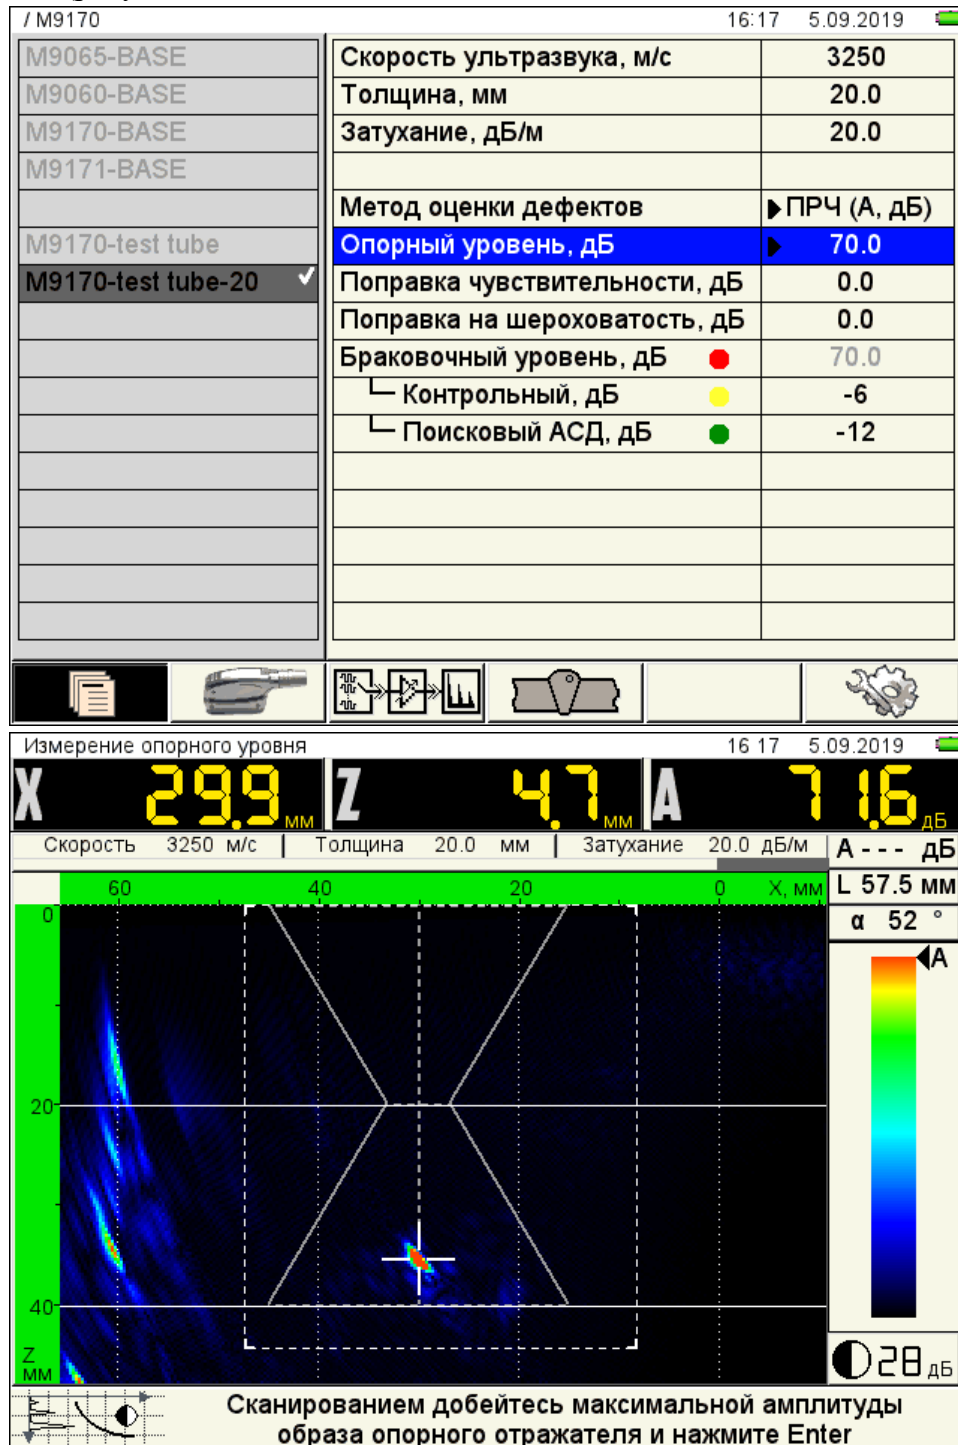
/ M9170 16:17 5.09.2019

M9065-BASE
M9060-BASE
M9170-BASE
M9171-BASE

M9170-test tube
M9170-test tube-20 ✓

| | |
|---|---|
| Скорость ультразвука, м/с | 3250 |
| Толщина, мм | 20.0 |
| Затухание, дБ/м | 20.0 |
| | |
| Метод оценки дефектов | ▶ПРЧ (А, дБ) |
| Опорный уровень, дБ | ▶ 70.0 |
| Поправка чувствительности, дБ | 0.0 |
| Поправка на шероховатость, дБ | 0.0 |
| Браковочный уровень, дБ | 70.0 |
| └ Контрольный, дБ | -6 |
| └ Поисковый АСД, дБ | -12 |

Измерение опорного уровня 16 17 5.09.2019

X 29.9 мм Z 4.7 мм A 7 1.6 дБ

Скорость 3250 м/с | Толщина 20.0 мм | Затухание 20.0 дБ/м

A - - - дБ
L 57.5 мм
α 52 °

60 40 20 0 X, мм

0
20
40
Z мм

A

28 дБ

Сканированием добейтесь максимальной амплитуды образа опорного отражателя и нажмите Enter